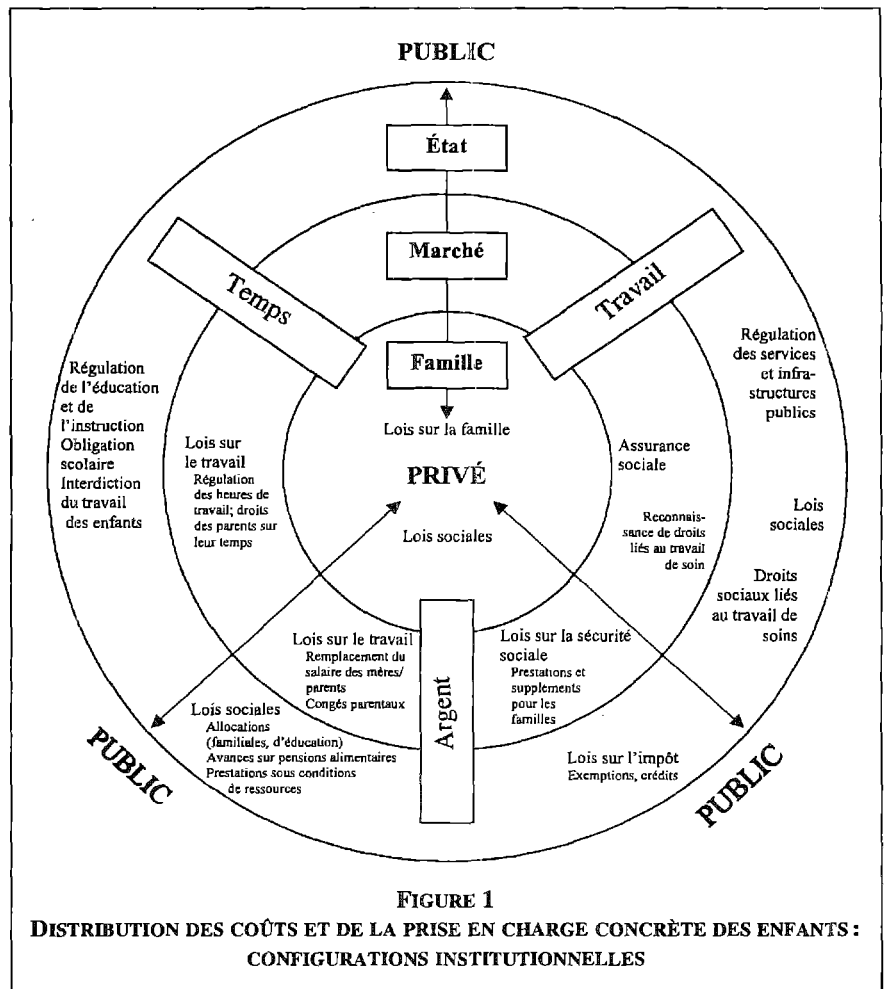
PUBLIC

État

Marché

Temps

Travail

Famille

Lois sur la famille

PRIVÉ

Lois sociales

Régulation de l'éducation et de l'instruction Obligation scolaire Interdiction du travail des enfants

Lois sur le travail
Régulation des heures de travail; droits des parents sur leur temps

Assurance sociale

Reconnaissance de droits liés au travail de soin

Régulation des services et infrastructures publics

Lois sociales

Droits sociaux liés au travail de soins

Lois sur le travail
Remplacement du salaire des mères/parents
Congés parentaux

Argent

Lois sur la sécurité sociale
Prestations et supplements pour les familles

Lois sociales
Allocations (familiales, d'éducation)
Avances sur pensions alimentaires
Prestations sous conditions de ressources

Lois sur l'impôt
Exemptions, crédits

PUBLIC

PUBLIC

FIGURE 1
DISTRIBUTION DES COÛTS ET DE LA PRISE EN CHARGE CONCRÈTE DES ENFANTS : CONFIGURATIONS INSTITUTIONNELLES